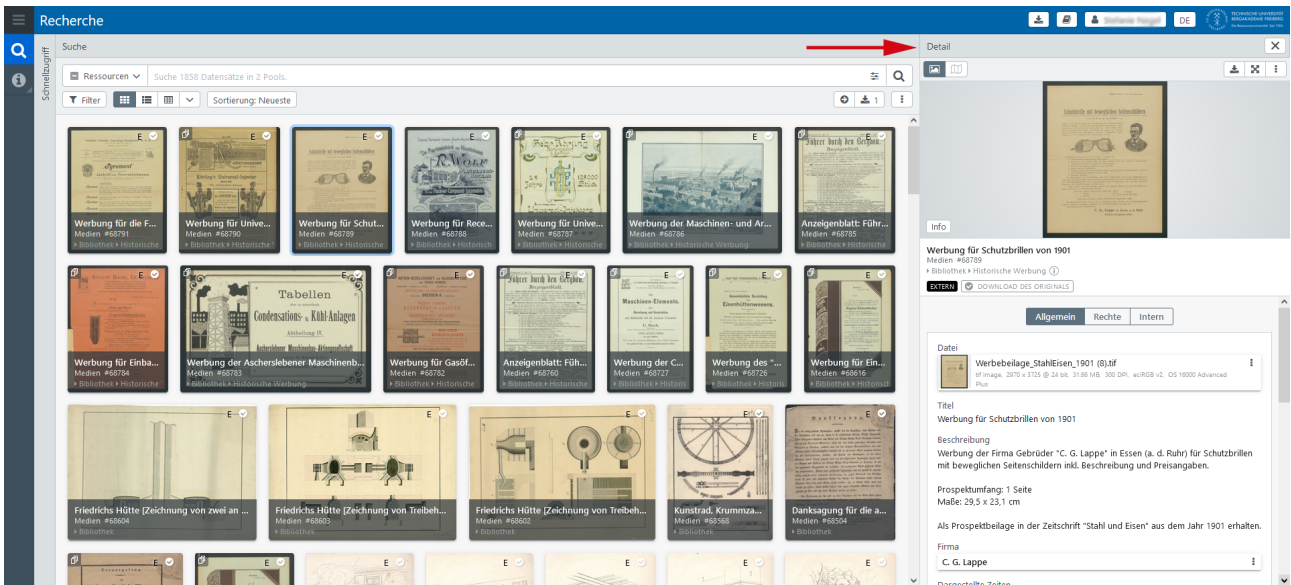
Recherche

DE

TECHNISCHE UNIVERSITÄT BERGAKADEMIE FREIBERG

Schnellzugriff

Suche

Ressourcen

Suche 1858 Datensätze in 2 Pools.

Filter

Sortierung: Neueste

1

Werbung für die F...
Medien #68791
Bibliothek › Historische

Werbung für Unive...
Medien #68790
Bibliothek › Historische

Werbung für Schut...
Medien #68789
Bibliothek › Historische

Werbung für Rece...
Medien #68788
Bibliothek › Historisch

Werbung für Unive...
Medien #68787
Bibliothek › Historische

Werbung der Maschinen- und Ar...
Medien #68786
Bibliothek › Historische Werbung

Anzeigenblatt: Führ...
Medien #68785
Bibliothek › Historische

Werbung für Einba...
Medien #68784
Bibliothek › Historische

Werbung der Aschersleben Maschinenb...
Medien #68783
Bibliothek › Historische Werbung

Werbung für Gasöf...
Medien #68782
Bibliothek › Historische

Anzeigenblatt: Füh...
Medien #68760
Bibliothek › Historische

Werbung der C...
Medien #68727
Bibliothek › Historis

Werbung des "...
Medien #68726
Bibliothek › Historische

Werbung für Ein...
Medien #68616
Bibliothek › Historist

Tabellen
Condensations- u. Kühl-Anlagen
Abtheilung IV.

Friedrichs Hütte [Zeichnung von zwei an ...
Medien #68604
Bibliothek

Friedrichs Hütte [Zeichnung von Treibeh...
Medien #68603
Bibliothek

Friedrichs Hütte [Zeichnung von Treibeh...
Medien #68602
Bibliothek

Kunstrad. Krummza...
Medien #68568
Bibliothek

Danksagung für die a...
Medien #68504
Bibliothek

E

Detail

Info

Werbung für Schutzbrillen von 1901
Medien #68789
Bibliothek › Historische Werbung

EXTERN
DOWNLOAD DES ORIGINALS

Allgemein
Rechte
Intern

Datei
Werbebeilage_StahlEisen_1901 (8).tif
tif image, 2970 x 3725 @ 24 bit, 31.66 MB, 300 DPI, eciRGB v2, OS 16000 Advanced Plus

Titel
Werbung für Schutzbrillen von 1901

Beschreibung
Werbung der Firma Gebrüder "C. G. Lappe" in Essen (a. d. Ruhr) für Schutzbrillen mit beweglichen Seitenschildern inkl. Beschreibung und Preisangaben.

Prospektumfang: 1 Seite
Maße: 29,5 x 23,1 cm

Als Prospektbeilage in der Zeitschrift "Stahl und Eisen" aus dem Jahr 1901 erhalten.

Firma
C. G. Lappe

Dargestellte Zeiten